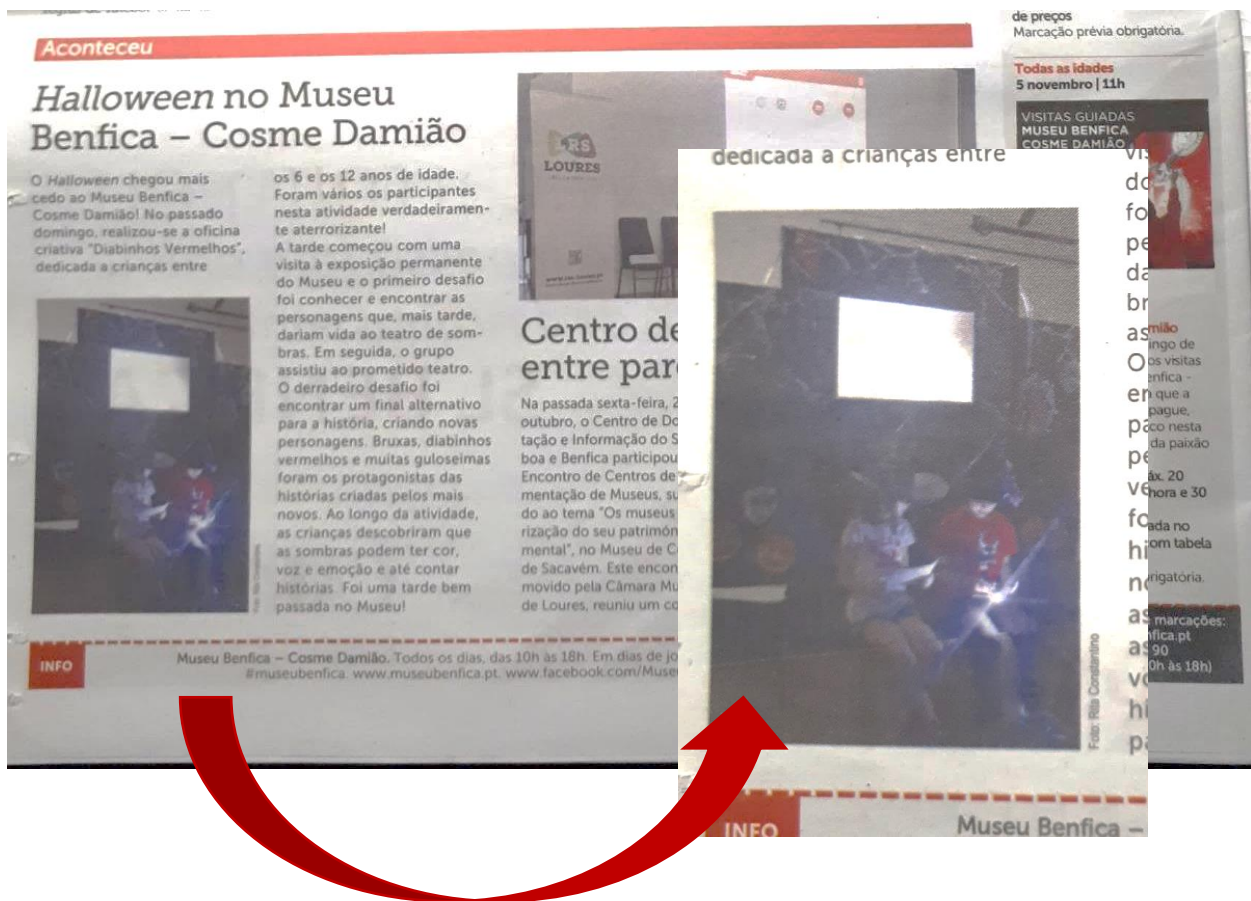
Aconteceu

*Halloween* no Museu Benfica – Cosme Damião

O *Halloween* chegou mais cedo ao Museu Benfica – Cosme Damião! No passado domingo, realizou-se a oficina criativa "Diabinhos Vermelhos", dedicada a crianças entre os 6 e os 12 anos de idade. Foram vários os participantes nesta atividade verdadeiramente aterrorizante!
A tarde começou com uma visita à exposição permanente do Museu e o primeiro desafio foi conhecer e encontrar as personagens que, mais tarde, dariam vida ao teatro de sombras. Em seguida, o grupo assistiu ao prometido teatro.
O derradeiro desafio foi encontrar um final alternativo para a história, criando novas personagens. Bruxas, diabinhos vermelhos e muitas guloseimas foram os protagonistas das histórias criadas pelos mais novos. Ao longo da atividade, as crianças descobriram que as sombras podem ter cor, voz e emoção e até contar histórias. Foi uma tarde bem passada no Museu!

Foto: Rita Constantino

LRS LOURES

Centro de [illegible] entre par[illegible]

Na passada sexta-feira, 2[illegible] outubro, o Centro de Do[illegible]tação e Informação do S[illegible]boa e Benfica participou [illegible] Encontro de Centros de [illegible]mentação de Museus, su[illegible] do ao tema "Os museus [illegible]rização do seu patrimón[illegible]mental", no Museu de C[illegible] de Sacavém. Este encon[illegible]movido pela Câmara Mu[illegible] de Loures, reuniu um co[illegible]

INFO Museu Benfica – Cosme Damião. Todos os dias, das 10h às 18h. Em dias de jo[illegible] #museubenfica. www.museubenfica.pt. www.facebook.com/Muse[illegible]

de preços
Marcação prévia obrigatória.

Todas as idades
5 novembro | 11h

VISITAS GUIADAS
MUSEU BENFICA
COSME DAMIÃO

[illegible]mião
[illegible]ingo de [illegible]os visitas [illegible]enfica - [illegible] que a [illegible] pague, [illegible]co nesta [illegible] da paixão
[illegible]áx. 20 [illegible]hora e 30
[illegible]ada no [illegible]om tabela
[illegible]brigatória.
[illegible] marcações: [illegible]fica.pt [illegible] 90 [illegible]0h às 18h)

dedicada a crianças entre

vi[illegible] do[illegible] fo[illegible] pe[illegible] da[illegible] br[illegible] as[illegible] O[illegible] en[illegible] pa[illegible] pe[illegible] ve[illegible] fo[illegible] hi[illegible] no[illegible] as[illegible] as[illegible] vo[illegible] hi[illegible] pa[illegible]

Foto: Rita Constantino

INFO Museu Benfica –